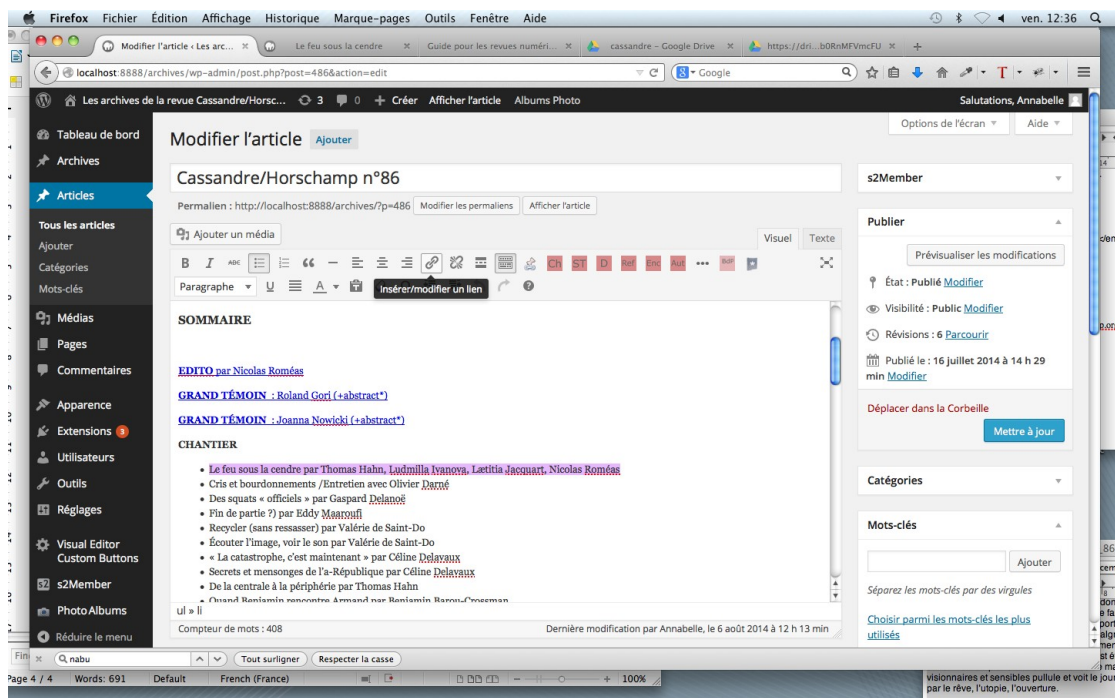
Firefox Fichier Édition Affichage Historique Marque-pages Outils Fenêtre Aide

ven. 12:36

Modifier l'article ‹ Les arc... × Le feu sous la cendre × Guide pour les revues numéri... × cassandre – Google Drive × https://dri...b0RnMFVmcFU × +

localhost:8888/archives/wp-admin/post.php?post=486&action=edit

Google

Les archives de la revue Cassandre/Horsc... 3 0 + Créer Afficher l'article Albums Photo

Salutations, Annabelle

Tableau de bord
Archives
Articles
Tous les articles
Ajouter
Catégories
Mots-clés
Médias
Pages
Commentaires
Apparence
Extensions 3
Utilisateurs
Outils
Réglages
Visual Editor Custom Buttons
s2Member
Photo Albums
Réduire le menu

Options de l'écran ▼ Aide ▼

Modifier l'article Ajouter

Cassandre/Horschamp n°86

Permalien : http://localhost:8888/archives/?p=486 Modifier les permaliens Afficher l'article

Ajouter un média

Visuel Texte

Ch ST D Ref Enc Aut

Paragraphe

Insérer/modifier un lien

SOMMAIRE

EDITO par Nicolas Roméas

GRAND TÉMOIN : Roland Gori (+abstract*)

GRAND TÉMOIN : Joanna Nowicki (+abstract*)

CHANTIER

- Le feu sous la cendre par Thomas Hahn, Ludmilla Ivanova, Lætitia Jacquart, Nicolas Roméas
- Cris et bourdonnements /Entretien avec Olivier Darné
- Des squats « officiels » par Gaspard Delanoë
- Fin de partie ?) par Eddy Maaroufi
- Recycler (sans ressasser) par Valérie de Saint-Do
- Écouter l'image, voir le son par Valérie de Saint-Do
- « La catastrophe, c'est maintenant » par Céline Delavaux
- Secrets et mensonges de l'a-République par Céline Delavaux
- De la centrale à la périphérie par Thomas Hahn
- Quand Benjamin rencontre Armand par Benjamin Barou-Crossman

ul » li

Compteur de mots : 408

Dernière modification par Annabelle, le 6 août 2014 à 12 h 13 min

s2Member

Publier

Prévisualiser les modifications

État : Publié Modifier

Visibilité : Public Modifier

Révisions : 6 Parcourir

Publié le : 16 juillet 2014 à 14 h 29 min Modifier

Déplacer dans la Corbeille

Mettre à jour

Catégories

Mots-clés

Ajouter

Séparez les mots-clés par des virgules

Choisir parmi les mots-clés les plus utilisés

nabu

Tout surligner Respecter la casse

Page 4 / 4 Words: 691 Default French (France) 100%

visionnaires et sensibles pullule et voit le jour par le rêve, l'utopie, l'ouverture.